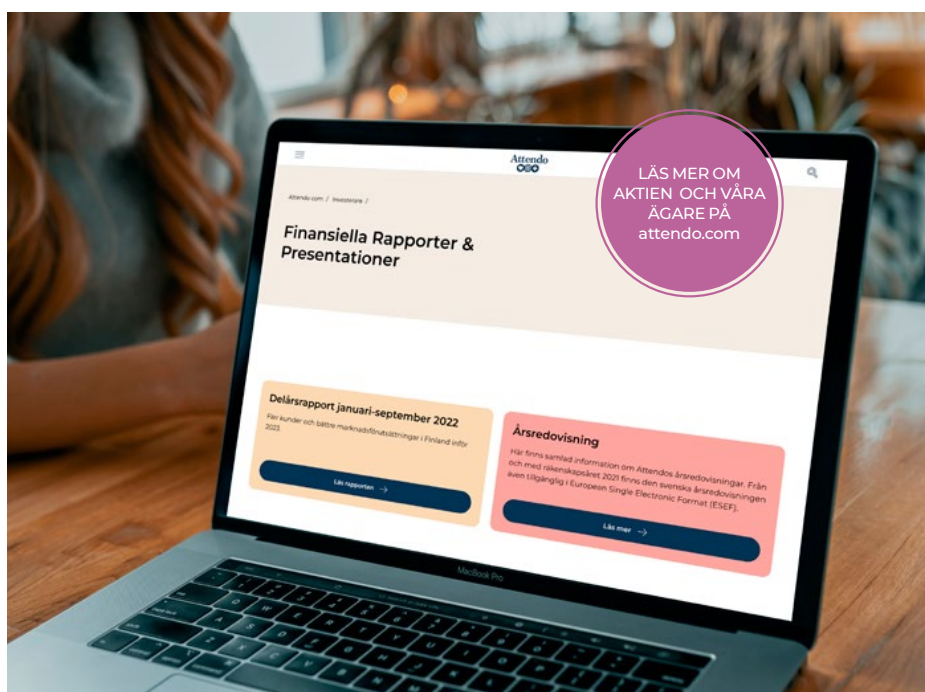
LÄS MER OM AKTIEN OCH VÅRA ÄGARE PÅ attendo.com

Attendo

Attendo.com / Investerare /

Finansiella Rapporter & Presentationer

Delårsrapport januari-september 2022

Fler kunder och bättre marknadsförutsättningar i Finland inför 2023

Läs rapporten →

Årsredovisning

Här finns samlad information om Attendos årsredovisningar. Från och med räkenskapsåret 2021 finns den svenska årsredovisningen även tillgänglig i European Single Electronic Format (ESEF).

Läs mer →

MacBook Pro